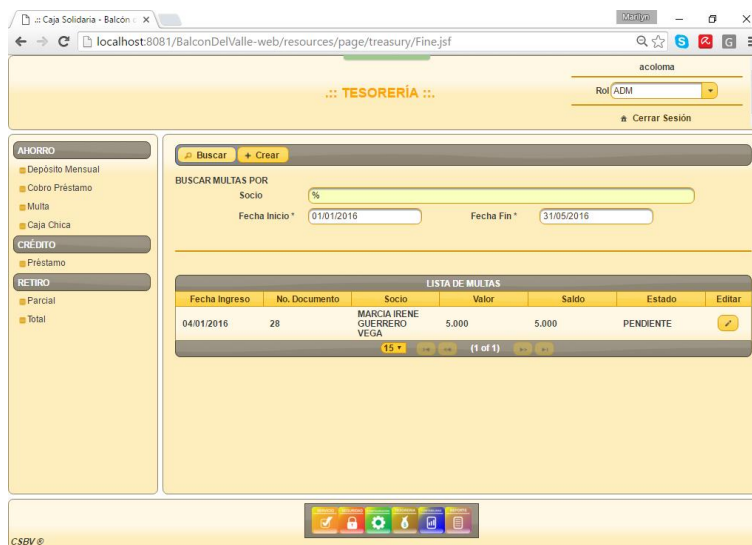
.:: Caja Solidaria - Balcón d ×

Marilyn

localhost:8081/BalconDelValle-web/resources/page/treasury/Fine.jsf

.:: TESORERÍA ::.

acoloma

Rol ADM

Cerrar Sesión

AHORRO
Depósito Mensual
Cobro Préstamo
Multa
Caja Chica
CRÉDITO
Préstamo
RETIRO
Parcial
Total

Buscar + Crear

BUSCAR MULTAS POR
Socio %
Fecha Inicio * 01/01/2016 Fecha Fin * 31/05/2016

LISTA DE MULTAS

| Fecha Ingreso | No. Documento | Socio | Valor | Saldo | Estado | Editar |
|---|---|---|---|---|---|---|
| 04/01/2016 | 28 | MARCIA IRENE GUERRERO VEGA | 5.000 | 5.000 | PENDIENTE | |

15 (1 of 1)

CSBV ®